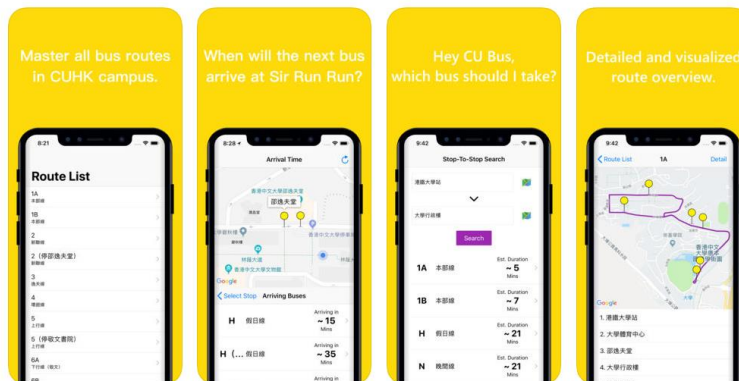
Master all bus routes in CUHK campus.

8:21

Route List

1A
本部線

1B
本部線

2
新亞線

2 (停邵逸夫堂)
新亞線

3
逸夫線

4
博文線

5
上行線

5 (停敬文書院)
上行線

6A
下行線 (堂大)

When will the next bus arrive at Sir Run Run?

8:28

Arrival Time

香港中文大學邵逸夫堂

邵逸夫堂

香港中文大學文物館

Google

Select Stop Arriving Buses

H 假日線 Arriving in ~ 15 Mins

H (... 假日線 Arriving in ~ 35 Mins

Arriving in

Hey CU Bus, which bus should I take?

9:42

Stop-To-Stop Search

港鐵大學站

大學行政樓

Search

1A 本部線 Est. Duration ~ 5 Mins

1B 本部線 Est. Duration ~ 7 Mins

H 假日線 Est. Duration ~ 21 Mins

N 晚間線 Est. Duration ~ 21 Mins

Detailed and visualized route overview.

9:42

Route List 1A Detail

Google

1. 港鐵大學站

2. 大學體育中心

3. 邵逸夫堂

4. 大學行政樓